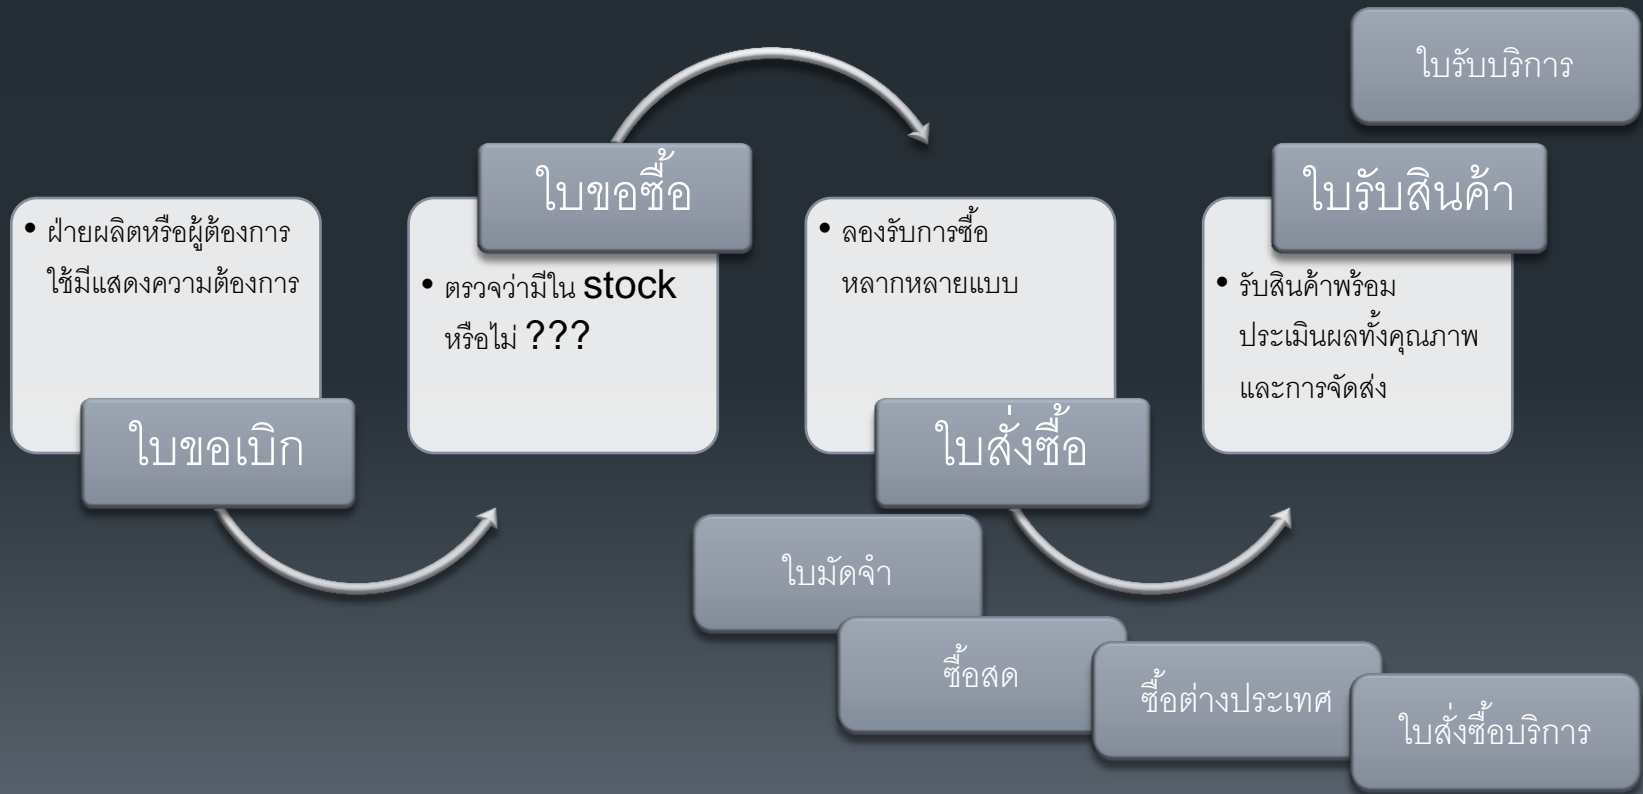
ใบรับบริการ

• ฝ่ายผลิตหรือผู้ต้องการใช้มีแสดงความต้องการ

ใบขอเบิก

ใบขอซื้อ

• ตรวจว่ามีใน stock หรือไม่ ???

• ลองรับการซื้อหลากหลายแบบ

ใบสั่งซื้อ

ใบรับสินค้า

• รับสินค้าพร้อมประเมินผลทั้งคุณภาพและการจัดส่ง

ใบมัดจำ

ซื้อสด

ซื้อต่างประเทศ

ใบสั่งซื้อบริการ